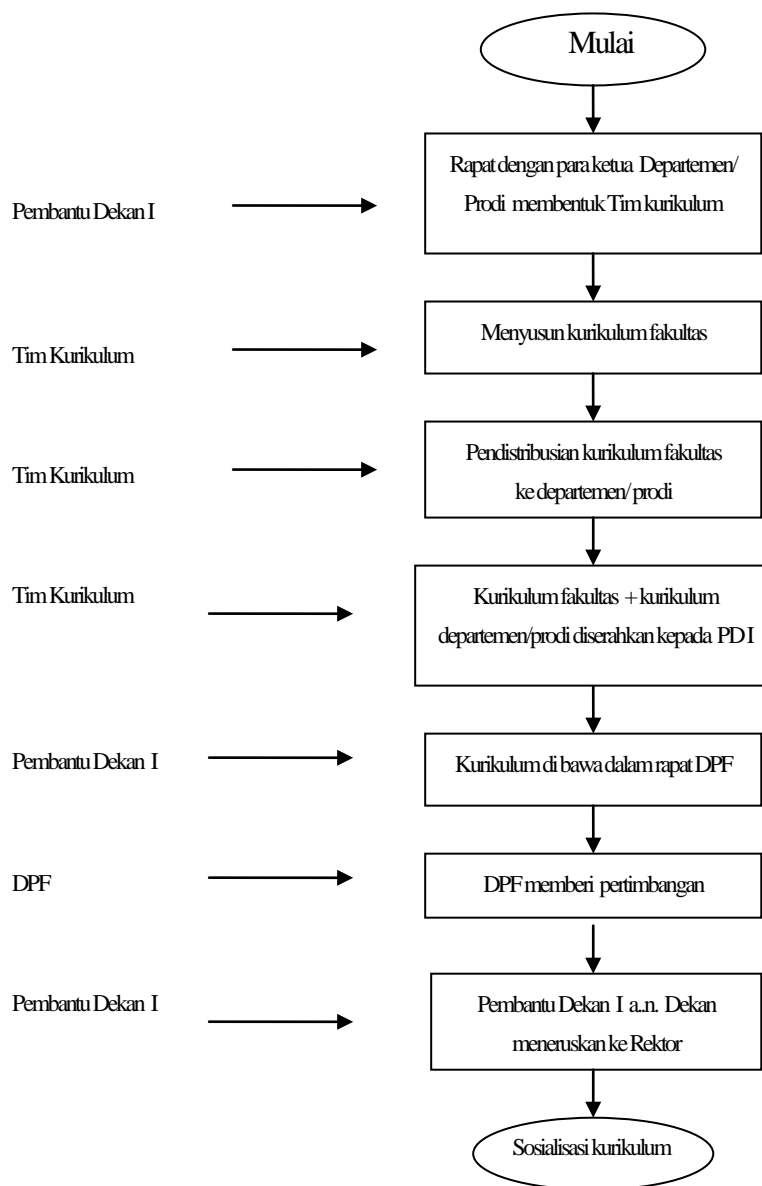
Mulai

Pembantu Dekan I

Rapat dengan para ketua Departemen/ Prodi membentuk Tim kurikulum

Tim Kurikulum

Menyusun kurikulum fakultas

Tim Kurikulum

Pendistribusian kurikulum fakultas ke departemen/ prodi

Tim Kurikulum

Kurikulum fakultas + kurikulum departemen/prodi diserahkan kepada PD I

Pembantu Dekan I

Kurikulum di bawa dalam rapat DPF

DPF

DPF memberi pertimbangan

Pembantu Dekan I

Pembantu Dekan I a.n. Dekan meneruskan ke Rektor

Sosialisasi kurikulum